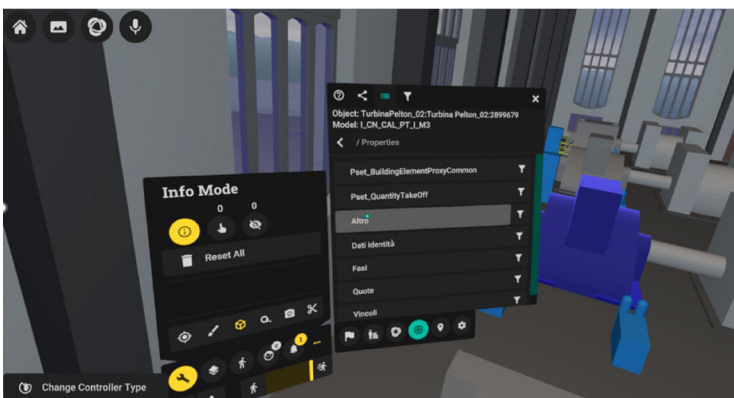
Object: TurbinaPelton_02:Turbina Pelton_02:2899679
Model: I_CN_CAL_PT_I_M3

/ Properties

Pset_BuildingElementProxyCommon
Pset_QuantityTakeOff
Altro
Dati identità
Fasi
Quote
Vincoli

Info Mode
0
0
Reset All

3

Change Controller Type